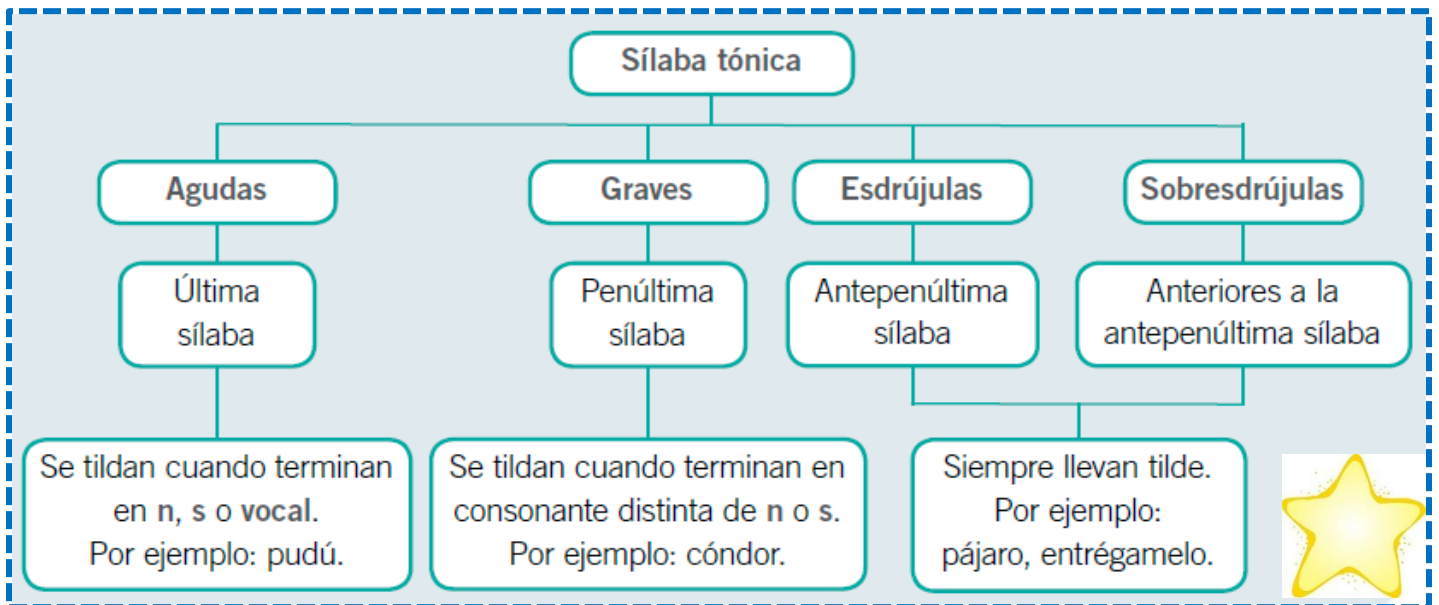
Sílaba tónica

Agudas

Última sílaba

Se tildan cuando terminan en **n**, **s** o **vocal**. Por ejemplo: pudú.

Graves

Penúltima sílaba

Se tildan cuando terminan en consonante distinta de **n** o **s**. Por ejemplo: cóndor.

Esdrújulas

Antepenúltima sílaba

Sobresdrújulas

Anteriores a la antepenúltima sílaba

Siempre llevan tilde. Por ejemplo: pájaro, entrégamelo.